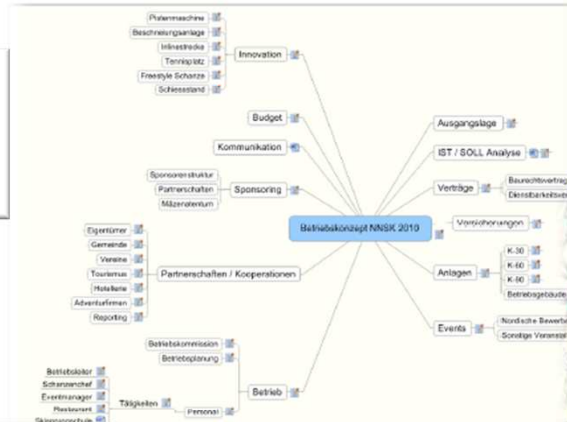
Pistenmaschine
Beschneiungsanlage
Inlinestrecke
Tennisplatz
Freestyle Schanze
Schiessstand
Innovation
Budget
Kommunikation
Sponsorenstruktur
Partnerschaften
Mäzenatentum
Sponsoring
Eigentümer
Gemeinde
Vereine
Tourismus
Hotellerie
Adventurefirmen
Reporting
Partnerschaften / Kooperationen
Betriebskommission
Betriebsplanung
Betriebsleiter
Schanzenchef
Eventmanager
Restaurant
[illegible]
Tätigkeiten
Personal
Betrieb
Betriebskonzept NNSK 2010
Ausgangslage
IST / SOLL Analyse
Verträge
Baurechtsvertrag
Dienstbarkeitsver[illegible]
Versicherungen
Anlagen
K-30
K-60
K-90
Betriebsgebäude
Events
Nordische Bewerb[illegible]
Sonstige Veransta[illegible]